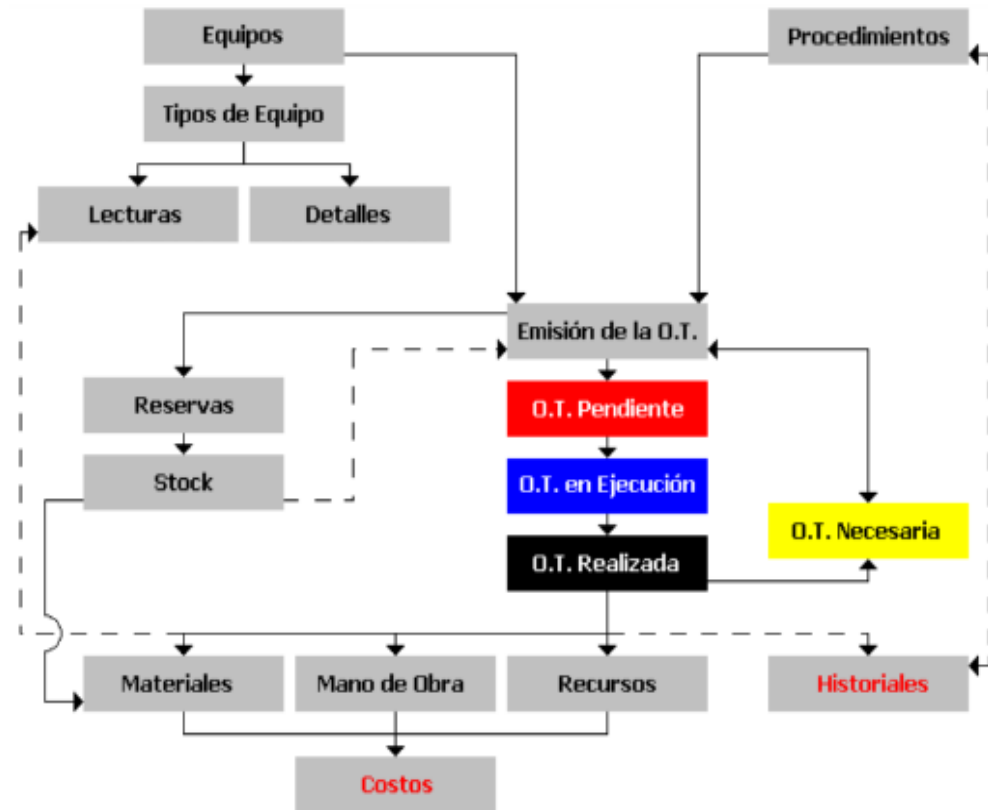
Equipos

Procedimientos

Tipos de Equipo

Lecturas

Detalles

Emisión de la O.T.

Reservas

O.T. Pendiente

Stock

O.T. en Ejecución

O.T. Necesaria

O.T. Realizada

Materiales

Mano de Obra

Recursos

Historiales

Costos